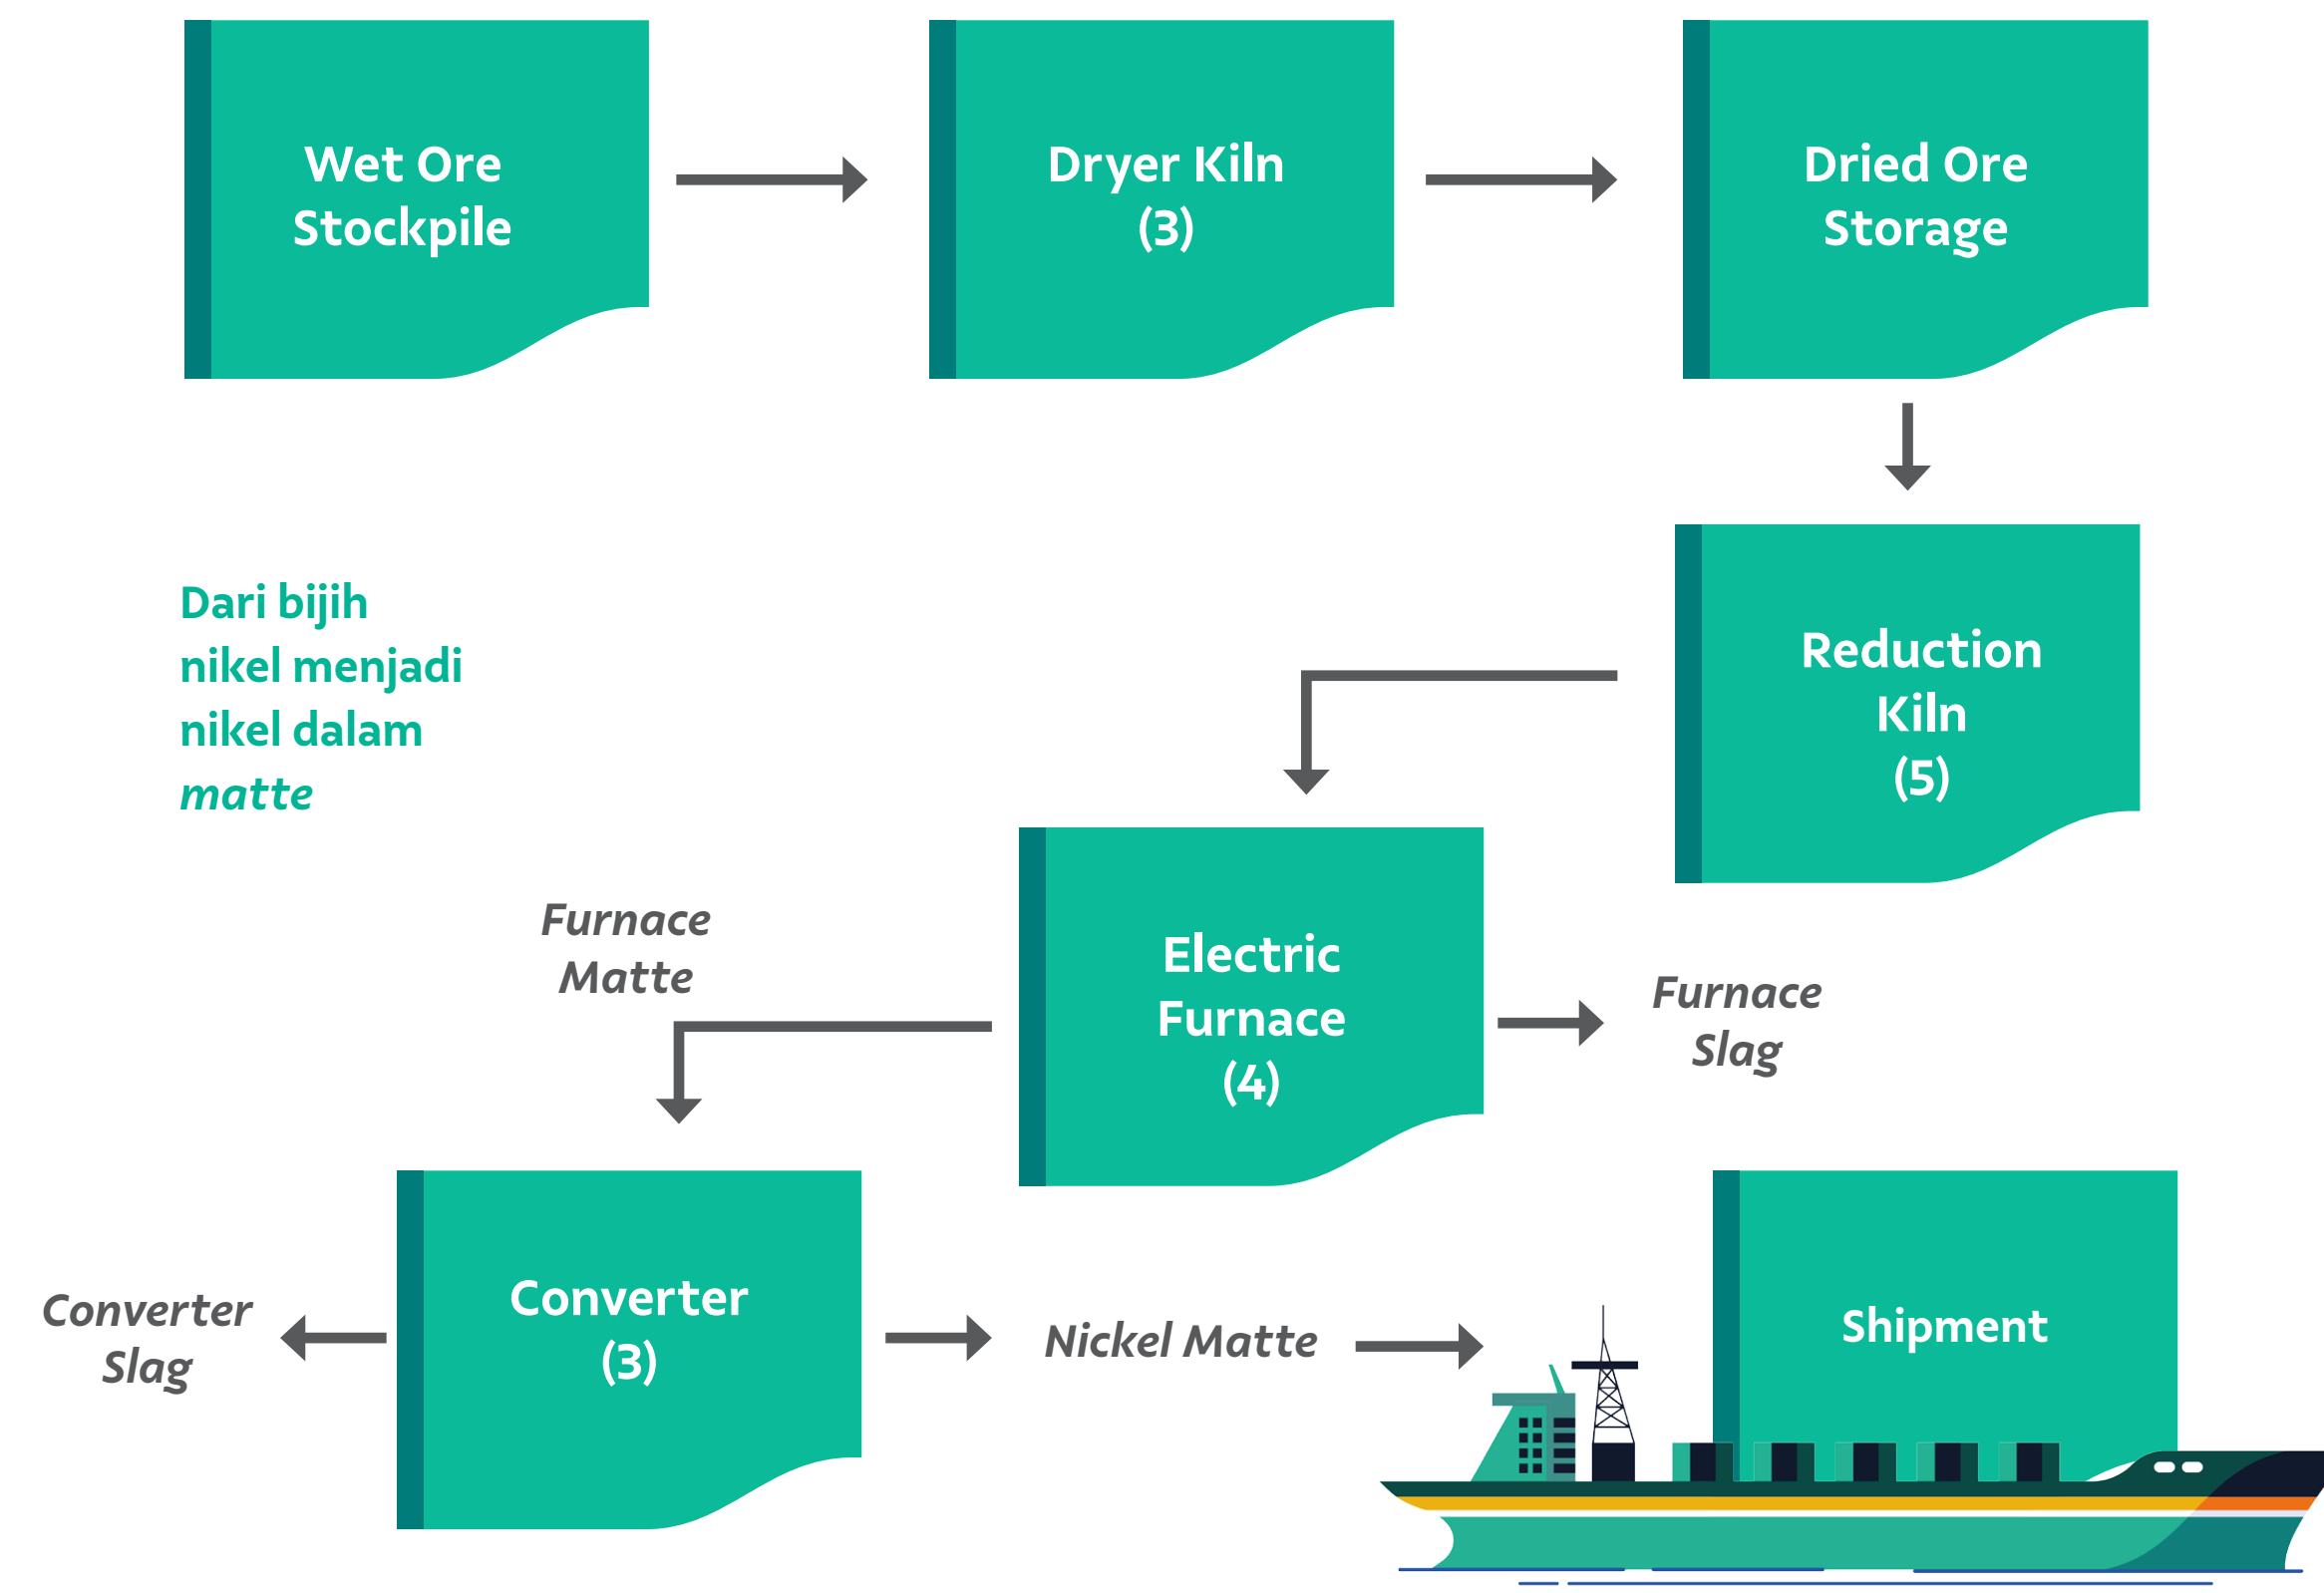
Wet Ore Stockpile

Dryer Kiln (3)

Dried Ore Storage

Dari bijih nikel menjadi nikel dalam *matte*

Reduction Kiln (5)

*Furnace Matte*

Electric Furnace (4)

*Furnace Slag*

*Converter Slag*

Converter (3)

*Nickel Matte*

Shipment